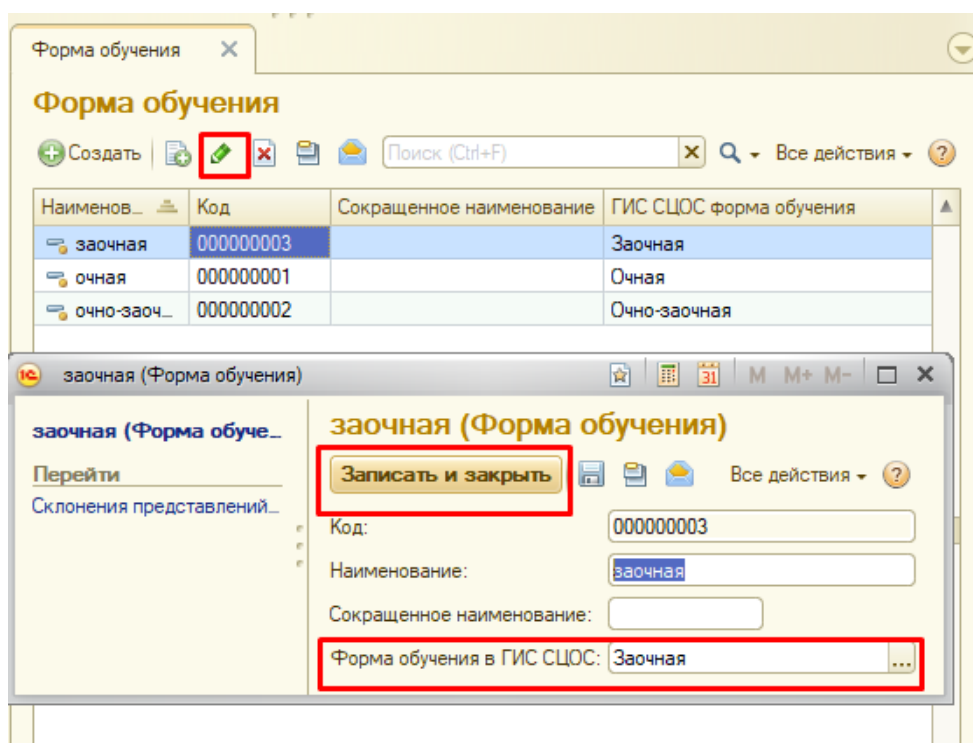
Форма обучения ✕

Форма обучения

Создать | Поиск (Ctrl+F) | Все действия ▾ | ?

| Наименов... | Код | Сокращенное наименование | ГИС СЦОС форма обучения |
|---|---|---|---|
| заочная | 000000003 | | Заочная |
| очная | 000000001 | | Очная |
| очно-заоч... | 000000002 | | Очно-заочная |

заочная (Форма обучения)

M M+ M-

заочная (Форма обуче...

Перейти

Склонения представлений...

заочная (Форма обучения)

Записать и закрыть

Все действия ▾ ?

Код: 000000003

Наименование: заочная

Сокращенное наименование:

Форма обучения в ГИС СЦОС: Заочная ...